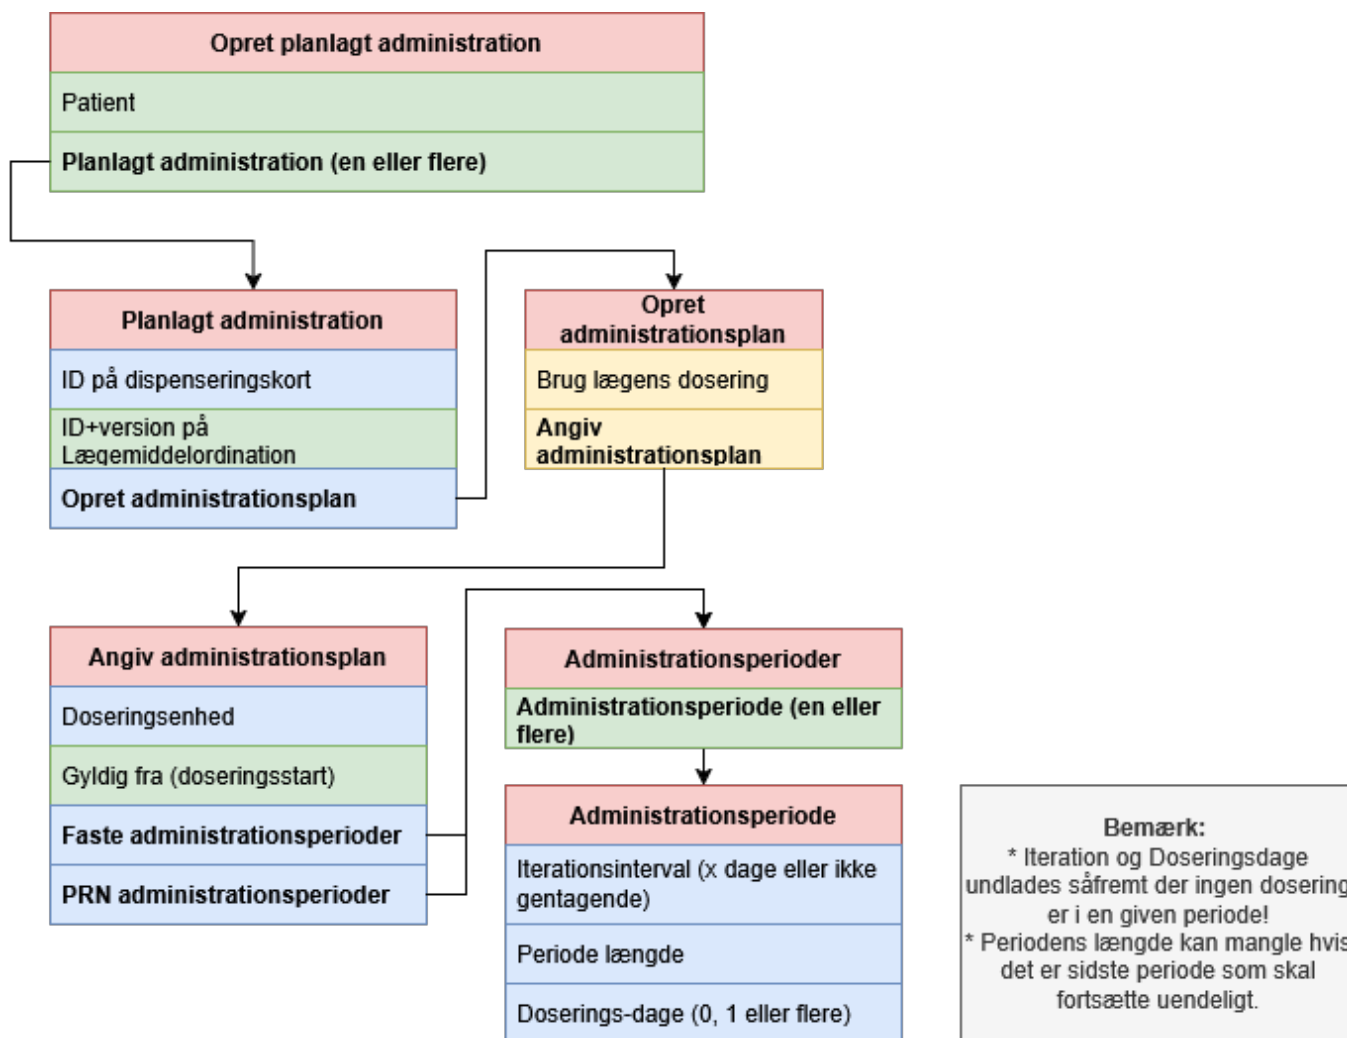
Opret planlagt administration

Patient

Planlagt administration (en eller flere)

Planlagt administration

ID på dispenseringskort

ID+version på Lægemiddelordination

Opret administrationsplan

Opret administrationsplan

Brug lægens dosering

Angiv administrationsplan

Angiv administrationsplan

Doseringsenhed

Gyldig fra (doseringsstart)

Faste administrationsperioder

PRN administrationsperioder

Administrationsperioder

Administrationsperiode (en eller flere)

Administrationsperiode

Iterationsinterval (x dage eller ikke gentagende)

Periode længde

Doserings-dage (0, 1 eller flere)

Bemærk:
* Iteration og Doseringsdage undlades såfremt der ingen dosering er i en given periode!
* Periodens længde kan mangle hvis det er sidste periode som skal fortsætte uendeligt.